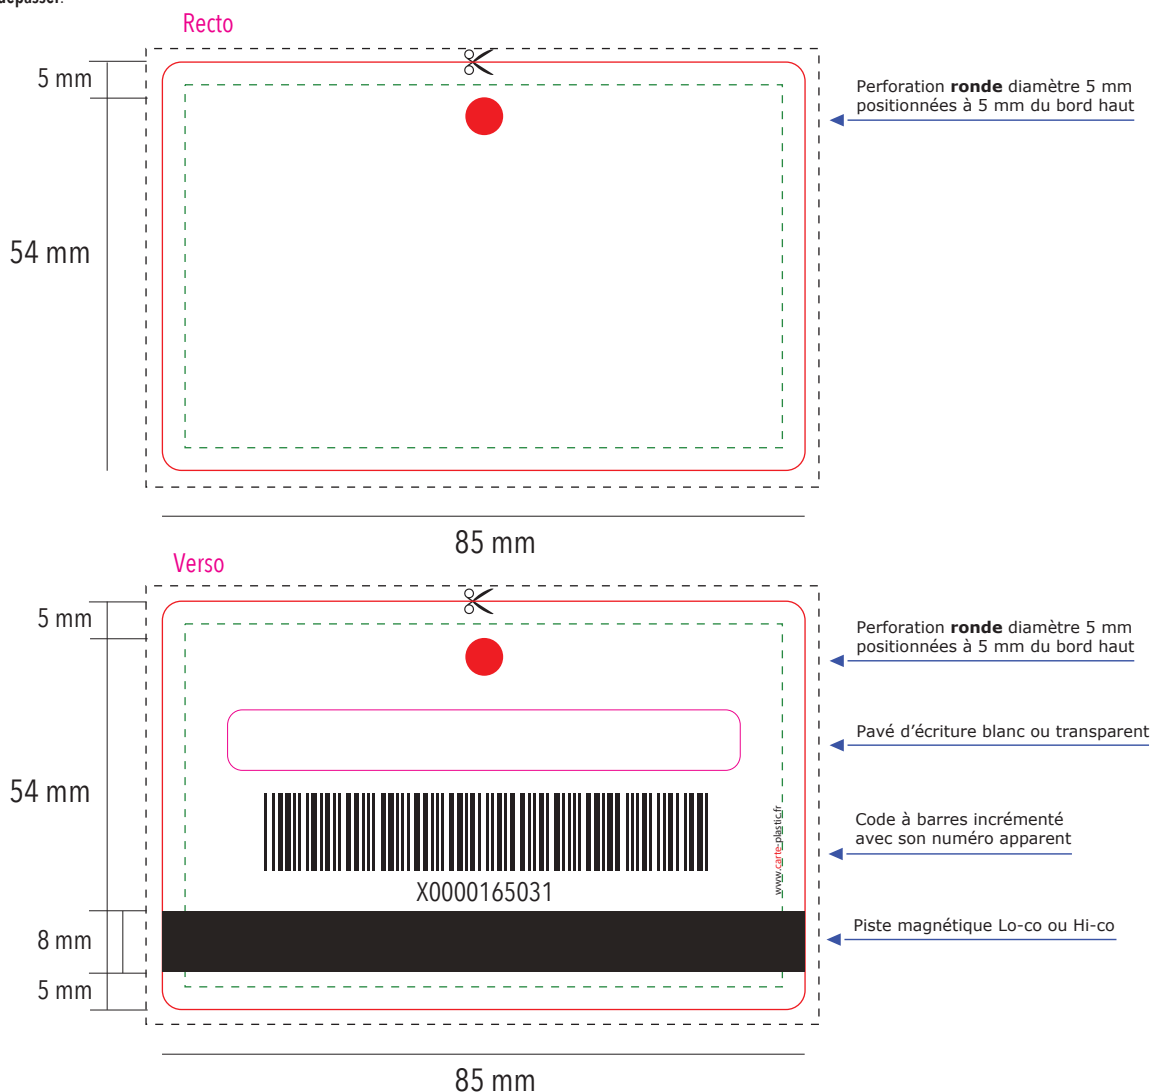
dépasser.

Recto

5 mm

54 mm

Perforation **ronde** diamètre 5 mm positionnées à 5 mm du bord haut

85 mm

Verso

5 mm

54 mm

8 mm

5 mm

Perforation **ronde** diamètre 5 mm positionnées à 5 mm du bord haut

Pavé d’écriture blanc ou transparent

Code à barres incrémenté avec son numéro apparent

Piste magnétique Lo-co ou Hi-co

X0000165031

www.carte-plastic.fr

85 mm